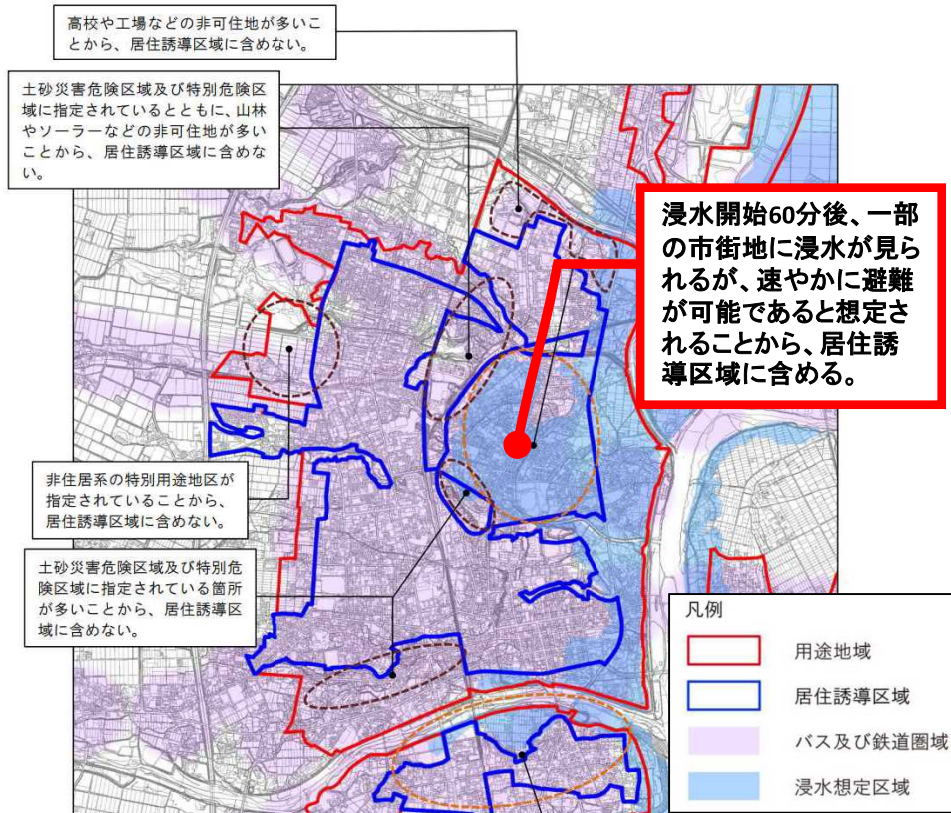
高校や工場などの非可住地が多いことから、居住誘導区域に含めない。

土砂災害危険区域及び特別危険区域に指定されているとともに、山林やソーラーなどの非可住地が多いことから、居住誘導区域に含めない。

浸水開始60分後、一部の市街地に浸水が見られるが、速やかに避難が可能であると想定されることから、居住誘導区域に含める。

非住居系の特別用途地区が指定されていることから、居住誘導区域に含めない。

土砂災害危険区域及び特別危険区域に指定されている箇所が多いことから、居住誘導区域に含めない。

凡例
用途地域
居住誘導区域
バス及び鉄道圏域
浸水想定区域